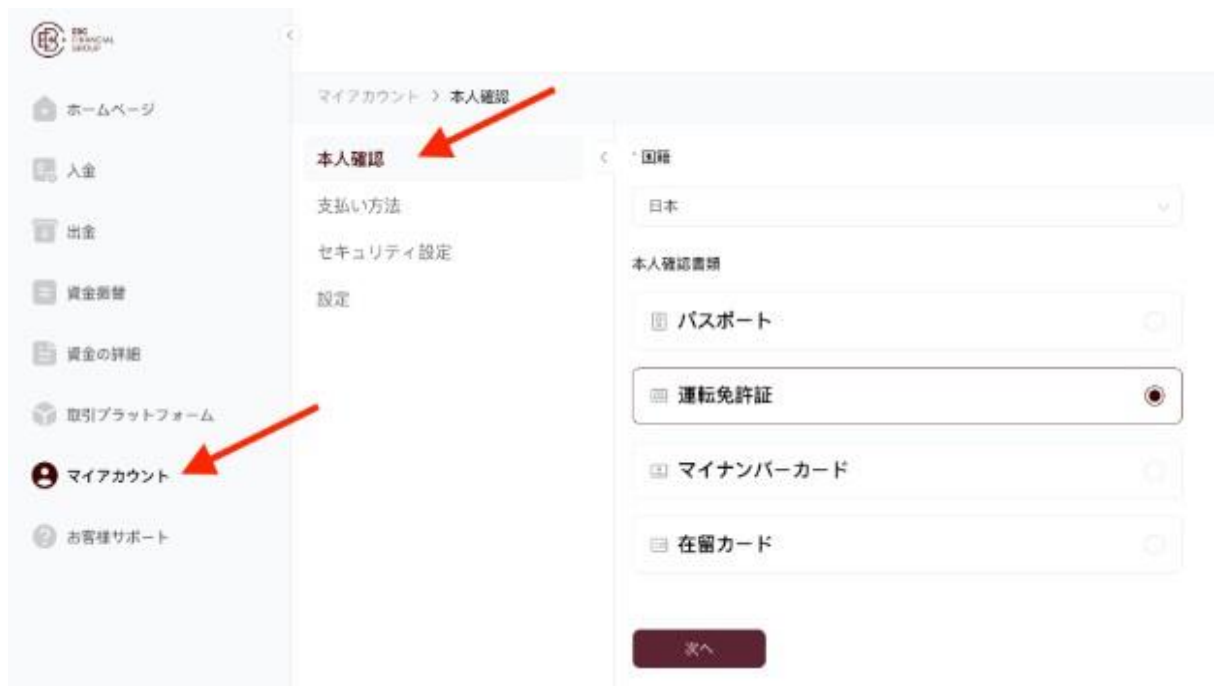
EBC FINANCIAL GROUP

ホームページ

入金

出金

資金振替

資金の詳細

取引プラットフォーム

マイアカウント

お客様サポート

マイアカウント > 本人確認

本人確認

支払い方法

セキュリティ設定

設定

* 国籍

日本

本人確認書類

パスポート

運転免許証

マイナンバーカード

在留カード

次へ